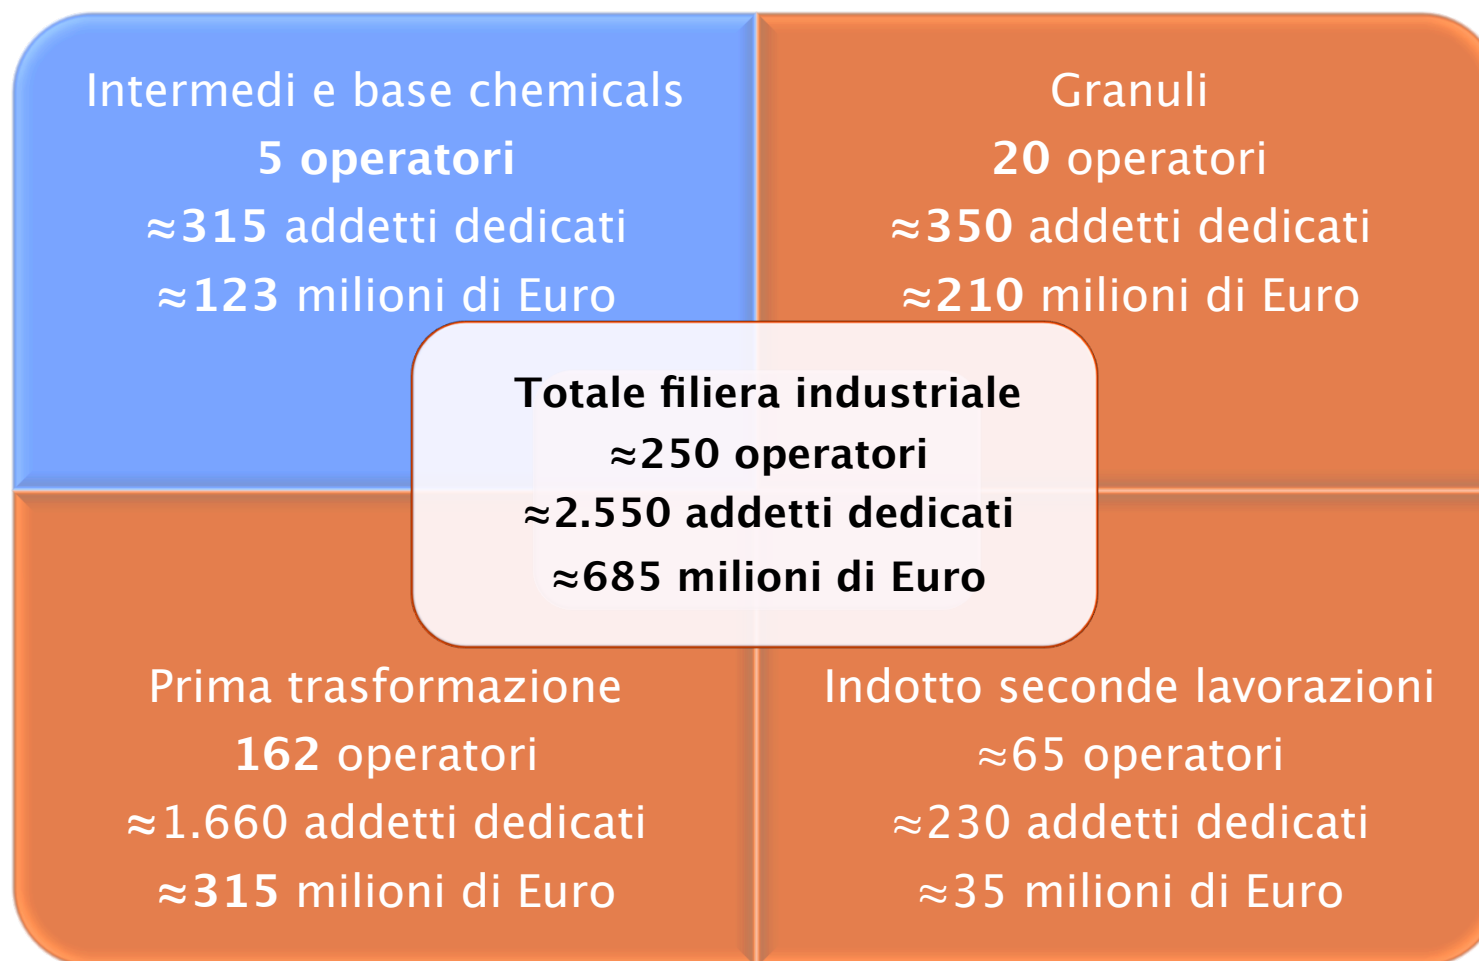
Intermedi e base chemicals
5 operatori
≈315 addetti dedicati
≈123 milioni di Euro

Granuli
20 operatori
≈350 addetti dedicati
≈210 milioni di Euro

Totale filiera industriale
≈250 operatori
≈2.550 addetti dedicati
≈685 milioni di Euro

Prima trasformazione
162 operatori
≈1.660 addetti dedicati
≈315 milioni di Euro

Indotto seconde lavorazioni
≈65 operatori
≈230 addetti dedicati
≈35 milioni di Euro